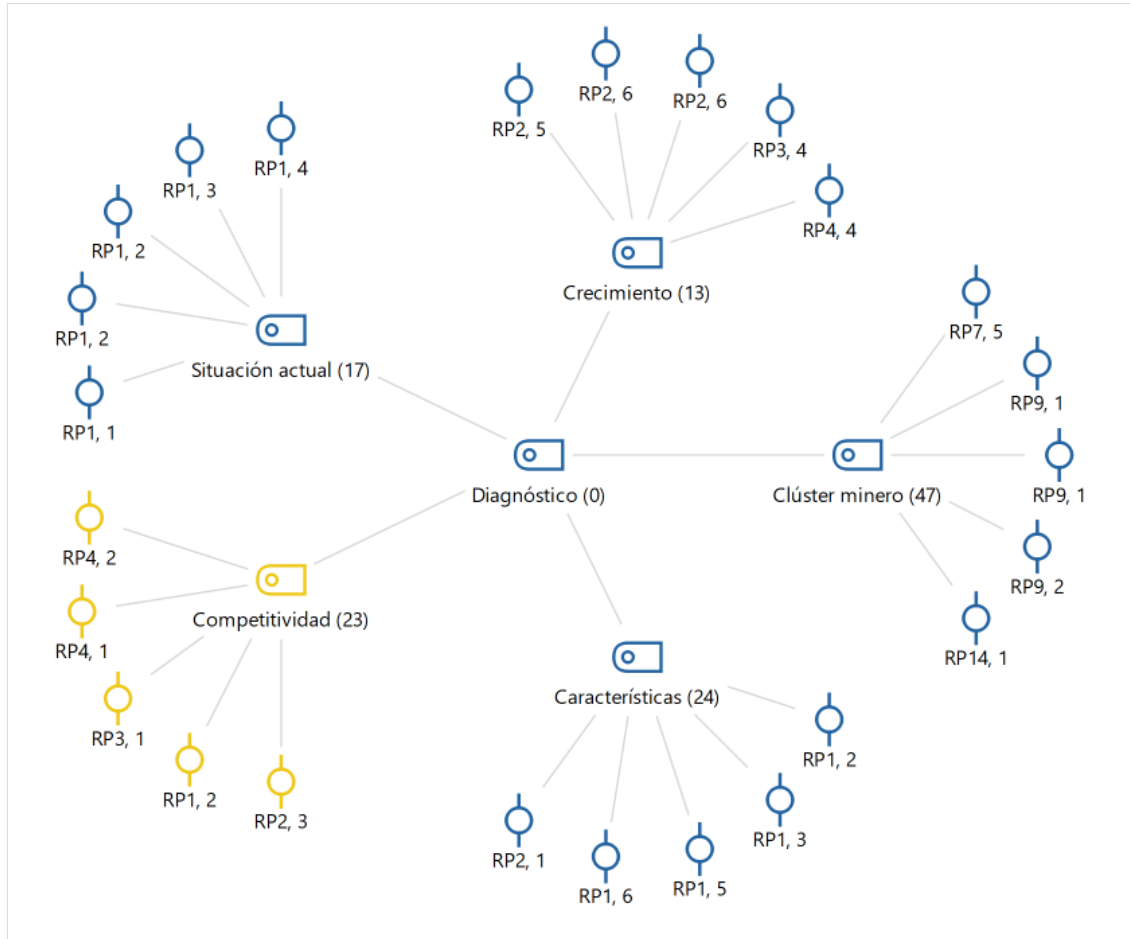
RP2, 6
RP2, 6
RP2, 5
RP3, 4
RP4, 4
Crecimiento (13)

RP1, 4
RP1, 3
RP1, 2
RP1, 2
RP1, 1
Situación actual (17)

Diagnóstico (0)

RP7, 5
RP9, 1
RP9, 1
RP9, 2
RP14, 1
Clúster minero (47)

RP4, 2
RP4, 1
RP3, 1
RP1, 2
RP2, 3
Competitividad (23)

Características (24)
RP1, 2
RP1, 3
RP2, 1
RP1, 6
RP1, 5